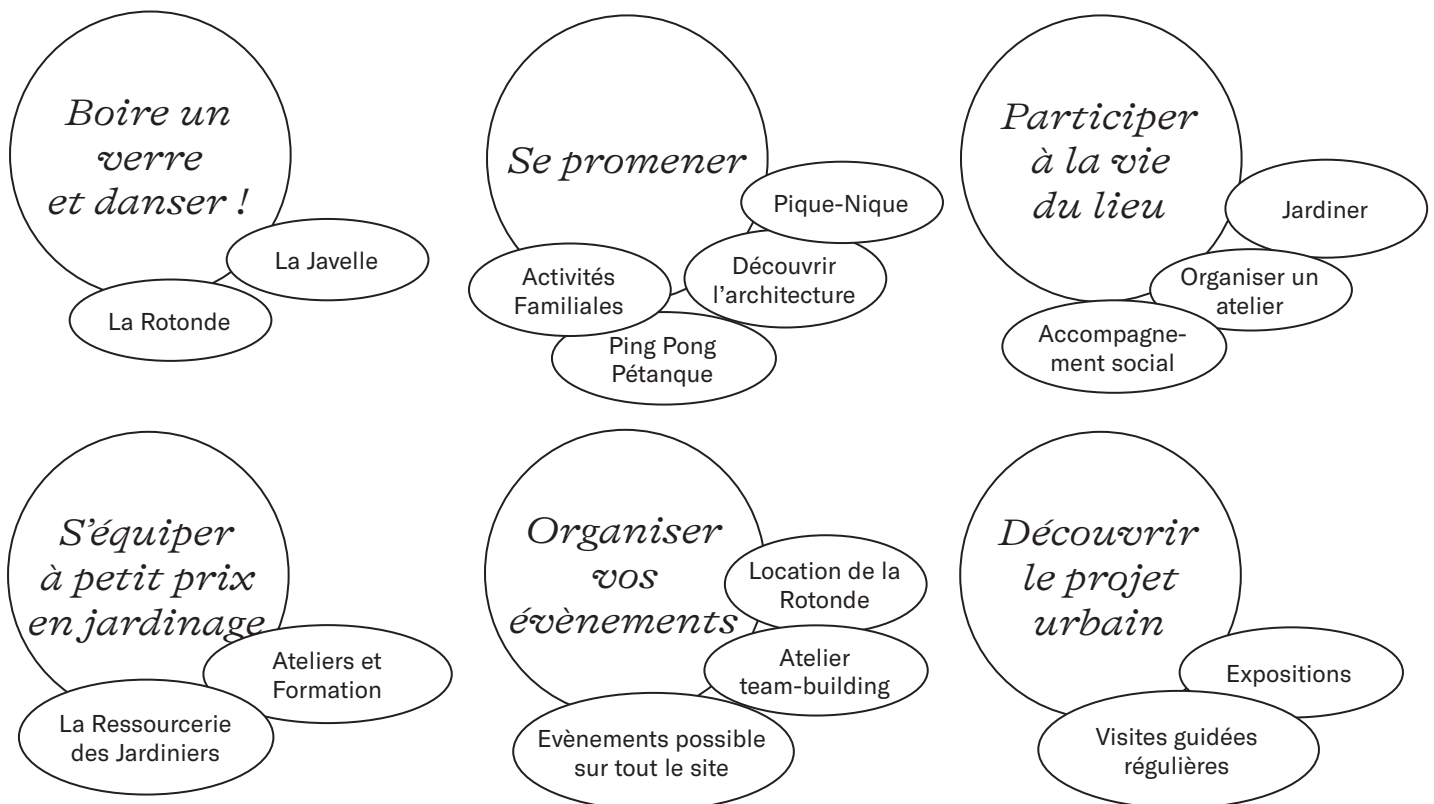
Boire un verre et danser !

La Javelle

La Rotonde

Se promener

Pique-Nique

Activités Familiales

Découvrir l'architecture

Ping Pong Pétanque

Participer à la vie du lieu

Jardiner

Organiser un atelier

Accompagnement social

S'équiper à petit prix en jardinage

Ateliers et Formation

La Ressourcerie des Jardiniers

Organiser vos évènements

Location de la Rotonde

Atelier team-building

Evènements possible sur tout le site

Découvrir le projet urbain

Expositions

Visites guidées régulières